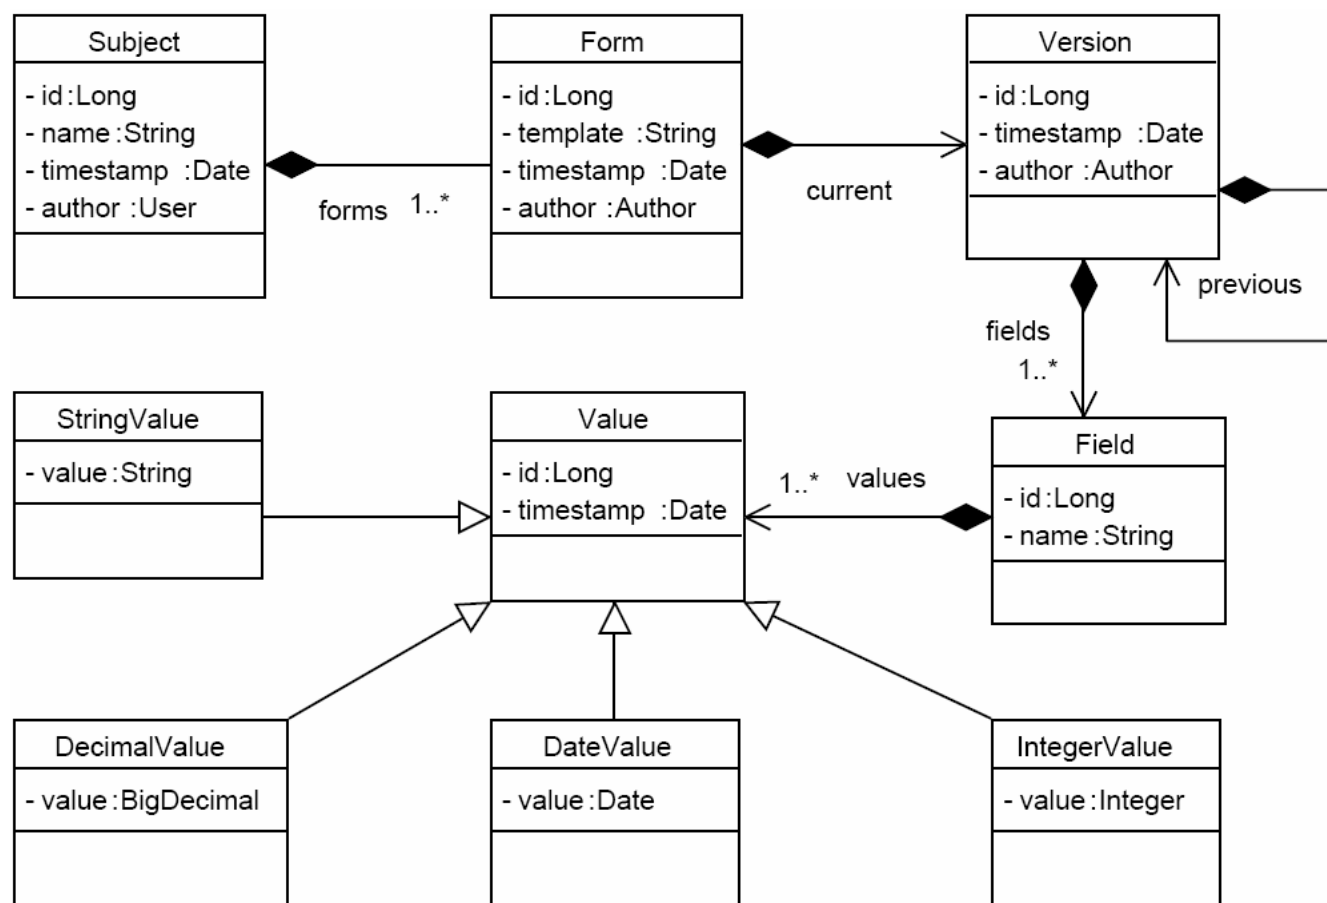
Subject
- id :Long
- name :String
- timestamp :Date
- author :User

forms 1..*

Form
- id :Long
- template :String
- timestamp :Date
- author :Author

current

Version
- id :Long
- timestamp :Date
- author :Author

previous

fields
1..*

StringValue
- value :String

Value
- id :Long
- timestamp :Date

1..* values

Field
- id :Long
- name :String

DecimalValue
- value :BigDecimal

DateValue
- value :Date

IntegerValue
- value :Integer